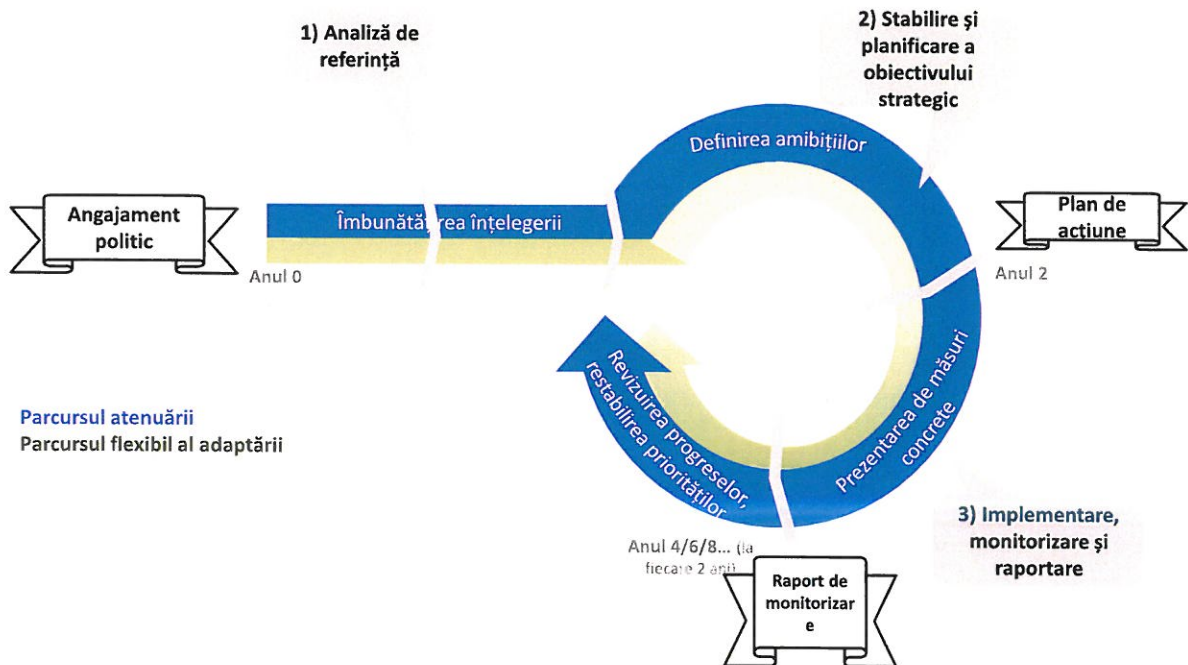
1) Analiză de referință

2) Stabilire și planificare a obiectivului strategic

Definirea ambițiilor

Angajament politic

Îmbunătățirea înțelegerii

Plan de acțiune

Anul 0

Anul 2

Revizuirea progreselor, restabilirea priorităților

Prezentarea de măsuri concrete

Parcursul atenuării
Parcursul flexibil al adaptării

3) Implementare, monitorizare și raportare

Anul 4/6/8... (la fiecare 2 ani)

Raport de monitorizare